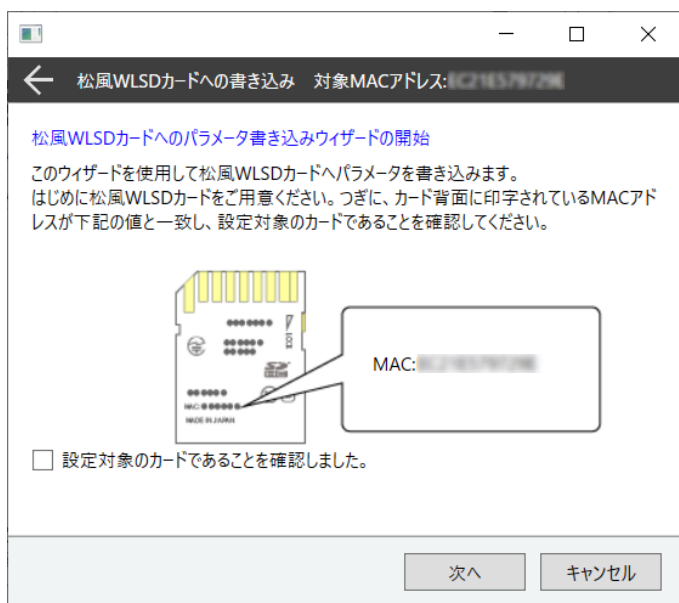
松風WLSDカードへの書き込み　対象MACアドレス:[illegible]

松風WLSDカードへのパラメータ書き込みウィザードの開始

このウィザードを使用して松風WLSDカードへパラメータを書き込みます。
はじめに松風WLSDカードをご用意ください。つぎに、カード背面に印字されているMACアドレスが下記の値と一致し、設定対象のカードであることを確認してください。

MAC:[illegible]

MAC:●●●●●●
MADE IN JAPAN

設定対象のカードであることを確認しました。

次へ
キャンセル